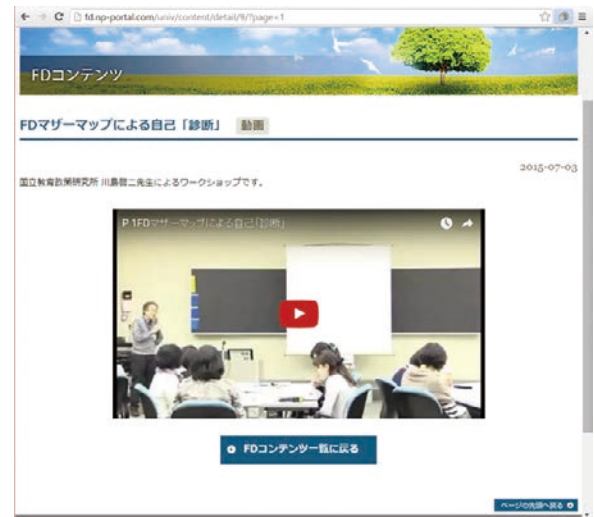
fd.np-portal.com/univ/content/detail/9/?page=1

FDコンテンツ

FDマザーマップによる自己「診断」 動画

2015-07-03

国立教育政策研究所 川島啓二先生によるワークショップです。

P.1 FDマザーマップによる自己「診断」

FDコンテンツ一覧に戻る

ページの先頭へ戻る